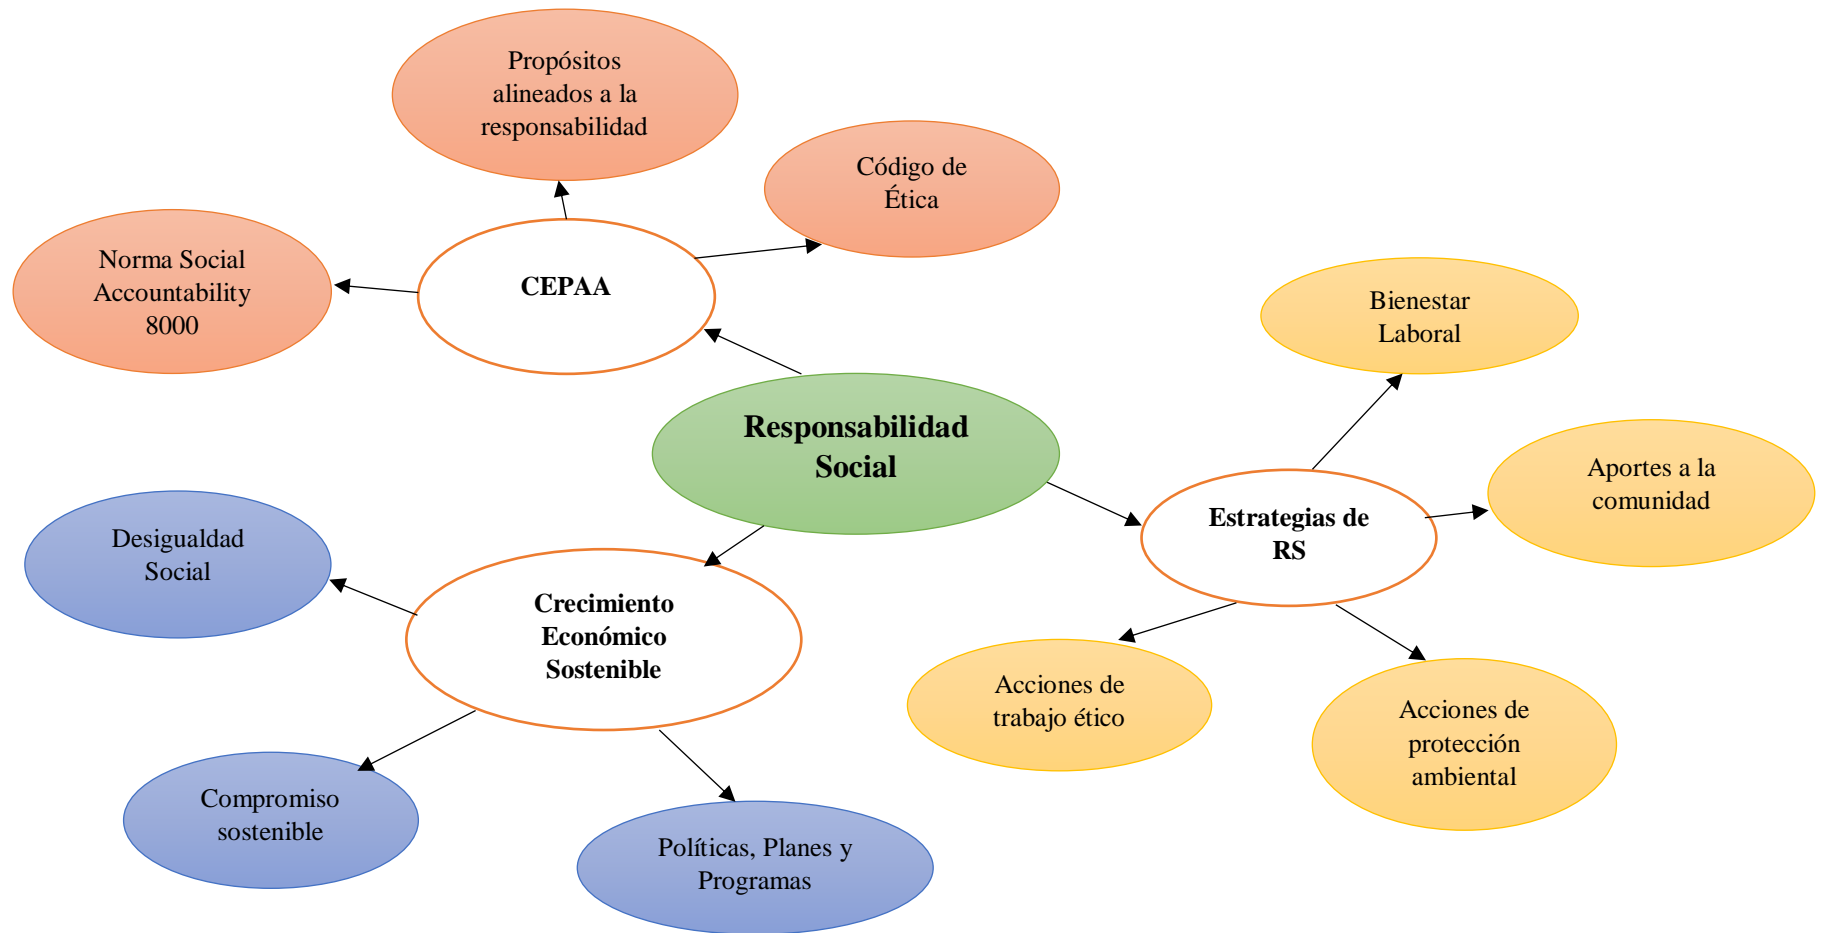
Propósitos alineados a la responsabilidad

Código de Ética

Norma Social Accountability 8000

CEPAA

Bienestar Laboral

Responsabilidad Social

Aportes a la comunidad

Estrategias de RS

Desigualdad Social

Crecimiento Económico Sostenible

Acciones de trabajo ético

Acciones de protección ambiental

Compromiso sostenible

Políticas, Planes y Programas